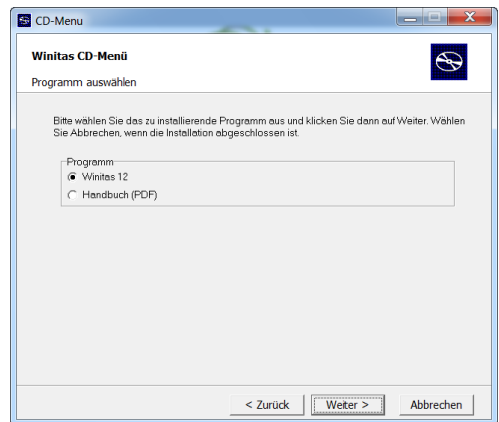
CD-Menu

Winitas CD-Menü

Programm auswählen

Bitte wählen Sie das zu installierende Programm aus und klicken Sie dann auf Weiter. Wählen Sie Abbrechen, wenn die Installation abgeschlossen ist.

Programm

Winitas 12

Handbuch (PDF)

< Zurück

Weiter >

Abbrechen